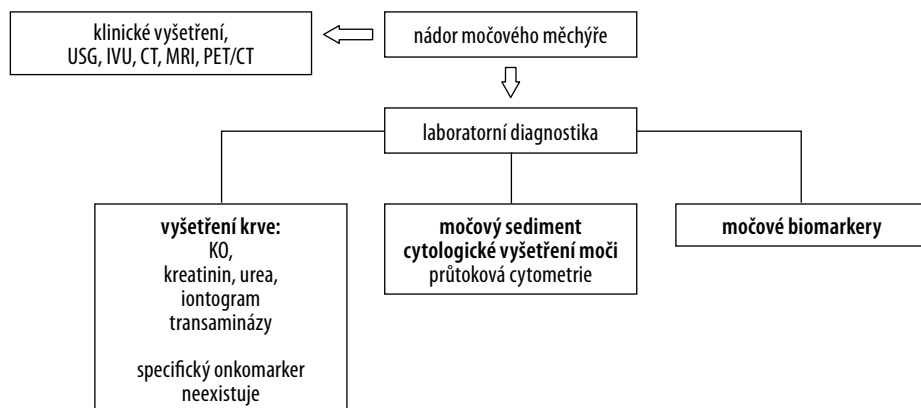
nádor močového měchýře

klinické vyšetření, USG, IVU, CT, MRI, PET/CT

laboratorní diagnostika

**vyšetření krve:**
KO,
kreatinin, urea,
iontogram
transaminázy

specifický onkomarker neexistuje

**močový sediment**
**cytologické vyšetření moči**
průtoková cytometrie

**močové biomarkery**